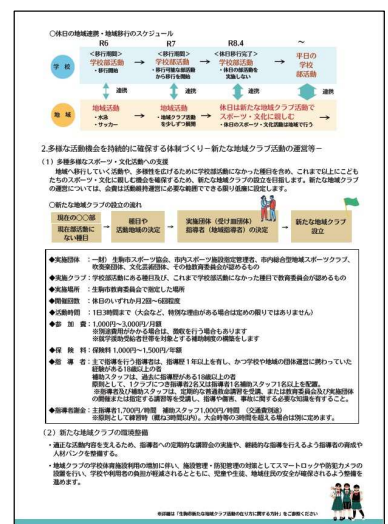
○休日の地域連携・地域移行のスケジュール

R6
＜移行準備＞
学校部活動
・移行開始

R7
＜移行期間＞
学校部活動
・移行可能な部活動から移行を開始

R8.4
＜移行完了＞
学校部活動
・休日の部活動を実施しない

～
平日の学校部活動

学校

連携　連携　連携

地域

地域活動
・水泳
・サッカー

地域活動
・地域クラブ活動を少しずつ展開

休日は新たな地域クラブ活動でスポーツ・文化に親しむ
・休日のスポーツ・文化活動は地域で行う

2.多様な活動機会を持続的に確保する体制づくり－新たな地域クラブ活動の運営等－

（1）多様多様なスポーツ・文化活動への支援

地域へ移行していく活動や、多様性を広げるために学校部活動になかった種目を含め、これまで以上にこどもたちのスポーツ・文化に親しむ機会を確保するため、新たな地域クラブの設立を目指します。新たな地域クラブの運営については、会費は活動時間を考慮するなど、各種設立に関する支援を取り組みに設定します。

○新たな地域クラブの設立の流れ

現在の〇〇部
現在部活動にない種目
→ 種目や活動地域の決定 → 実施団体（受け皿団体）指導者（地域指導者）の決定 → 新たな地域クラブ設立

◆実施団体：一般）生駒市スポーツ協会、市内スポーツ施設指定管理者、市内総合型地域スポーツクラブ、吹奏楽団体、文化芸術団体、その他教育委員会が認めるもの
◆実施クラブ：学校部活動にある種目及び、これまで学校部活動になかった種目で教育委員会が認めるもの
◆実施場所：生駒市教育委員会で指定した場所
◆開催回数：休日のいずれか日曜～6時程度
◆活動時間：1日3時間まで（大会など、特殊な理由がある場合は定めの限りではありません）
◆参　加　費：1,000円～3,000円/月額
※指導者等の費用がかかる場合は、別途徴収する場合もあります
※就学援助受給者世帯を対象とする補助制度の構築をします
◆保　険　料：保険料1,000円～1,500円/年額
◆指　導　者：主で指導を行う指導者は、指導歴1年以上を有し、かつ学校や地域の団体運営に携わっていた経験がある18歳以上の者
補助スタッフは、過去に指導歴がある18歳以上の者
原則として、1クラブに1つ指導者2名又は指導者1名補助スタッフ1名以上を配置。
※指導者及び補助スタッフは、定期的な資格者研修を受講、または教育委員会及び実施団体の開催または指定する講習等を受講し、指導や競技、事故に関する必要な知識を有すること。
◆指導者謝金：主指導者1,700円/時間　補助スタッフ1,000円/時間（交通費別途）
※原則として休日（最大3時間以内）大会時等の3時間を超える場合は別に定めます。

（2）新たな地域クラブの環境整備

・適正な活動内容を支えるため、指導者への定期的な講習会の実施や、継続的な指導を行えるよう指導者の養成や人材バンクを整備する。

・地域クラブの学校休業施設利用の増加に伴い、施設管理・防犯管理の対策としてスマートロックや防犯カメラの設置を行い、学校や利用者の負担が軽減されるとともに、児童や生徒、地域住民の安全が確保されるよう整備を進めます。

※詳細は「生駒市新たな地域クラブ活動の在り方に関する方針」をご参照ください